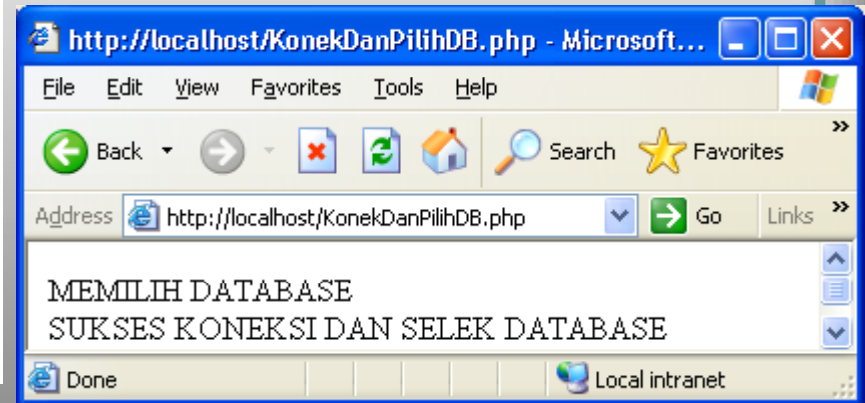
http://localhost/KonekDanPilihDB.php - Microsoft...

File Edit View Favorites Tools Help

Back Search Favorites

Address http://localhost/KonekDanPilihDB.php Go Links

MEMILIH DATABASE
SUKSES KONEKSI DAN SELEK DATABASE

Done Local intranet